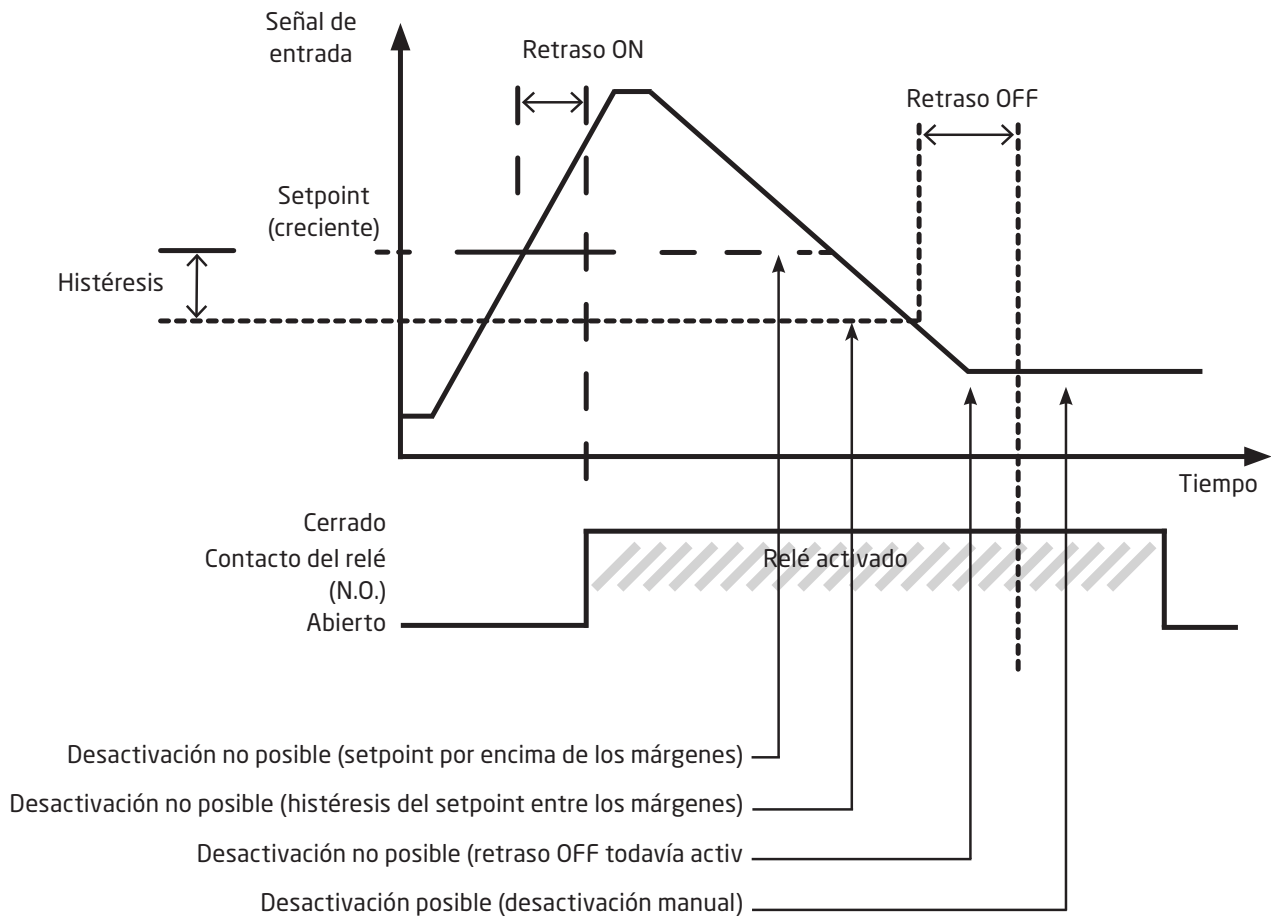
Señal de entrada

Retraso ON

Retraso OFF

Setpoint (creciente)

Histéresis

Tiempo

Cerrado

Contacto del relé (N.O.)

Abierto

Relé activado

Desactivación no posible (setpoint por encima de los márgenes)

Desactivación no posible (histéresis del setpoint entre los márgenes)

Desactivación no posible (retraso OFF todavía activ

Desactivación posible (desactivación manual)